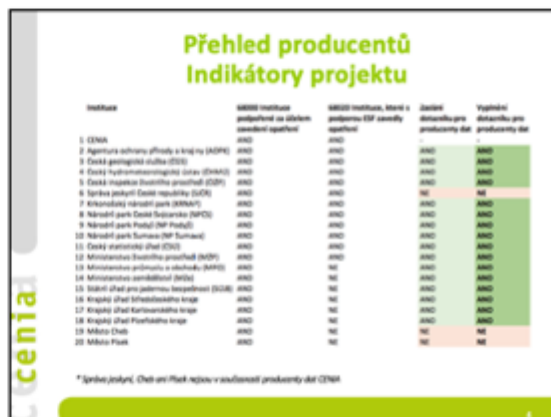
Přehled producentů
Indikátory projektu

| Instituce | 68000 Instituce podpořené ve zlepšení zavedení opatření | 68020 Instituce, které s podporou ESF zavedly opatření | Zaslání dotazníku pro producenty dat | Vyplnění dotazníku pro producenty dat |
|---|---|---|---|---|
| 1 CENIA | ANO | ANO | | |
| 2 Agentura ochrany přírody a krajiny (AOPK) | ANO | ANO | ANO | ANO |
| 3 Česká geologická služba (ČGS) | ANO | ANO | ANO | ANO |
| 4 Český hydrometeorologický ústav (ČHMÚ) | ANO | ANO | ANO | ANO |
| 5 Česká inspekce životního prostředí (ČIŽP) | ANO | ANO | ANO | ANO |
| 6 Správa jeskyní České republiky (SJČR) | ANO | ANO | NE | NE |
| 7 Krkonošský národní park (KRNAP) | ANO | ANO | ANO | ANO |
| 8 Národní park České Švýcarsko (NPČS) | ANO | ANO | ANO | ANO |
| 9 Národní park Podyjí (NP Podyjí) | ANO | ANO | ANO | ANO |
| 10 Národní park Šumava (NP Šumava) | ANO | ANO | ANO | ANO |
| 11 Český statistický úřad (ČSÚ) | ANO | ANO | ANO | ANO |
| 12 Ministerstvo životního prostředí (MŽP) | ANO | ANO | ANO | ANO |
| 13 Ministerstvo průmyslu a obchodu (MPO) | ANO | NE | ANO | ANO |
| 14 Ministerstvo zemědělství (MZe) | ANO | NE | ANO | ANO |
| 15 Státní úřad pro jadernou bezpečnost (SÚJB) | ANO | NE | ANO | ANO |
| 16 Krajský úřad Středočeského kraje | ANO | NE | ANO | ANO |
| 17 Krajský úřad Karlovarského kraje | ANO | NE | ANO | ANO |
| 18 Krajský úřad Plzeňského kraje | ANO | NE | ANO | ANO |
| 19 Město Cheb | ANO | NE | NE | NE |
| 20 Město Písek | ANO | NE | NE | NE |

* Správa jeskyní, Cheb ani Písek nejsou v současnosti producenty dat CENIA

cenia